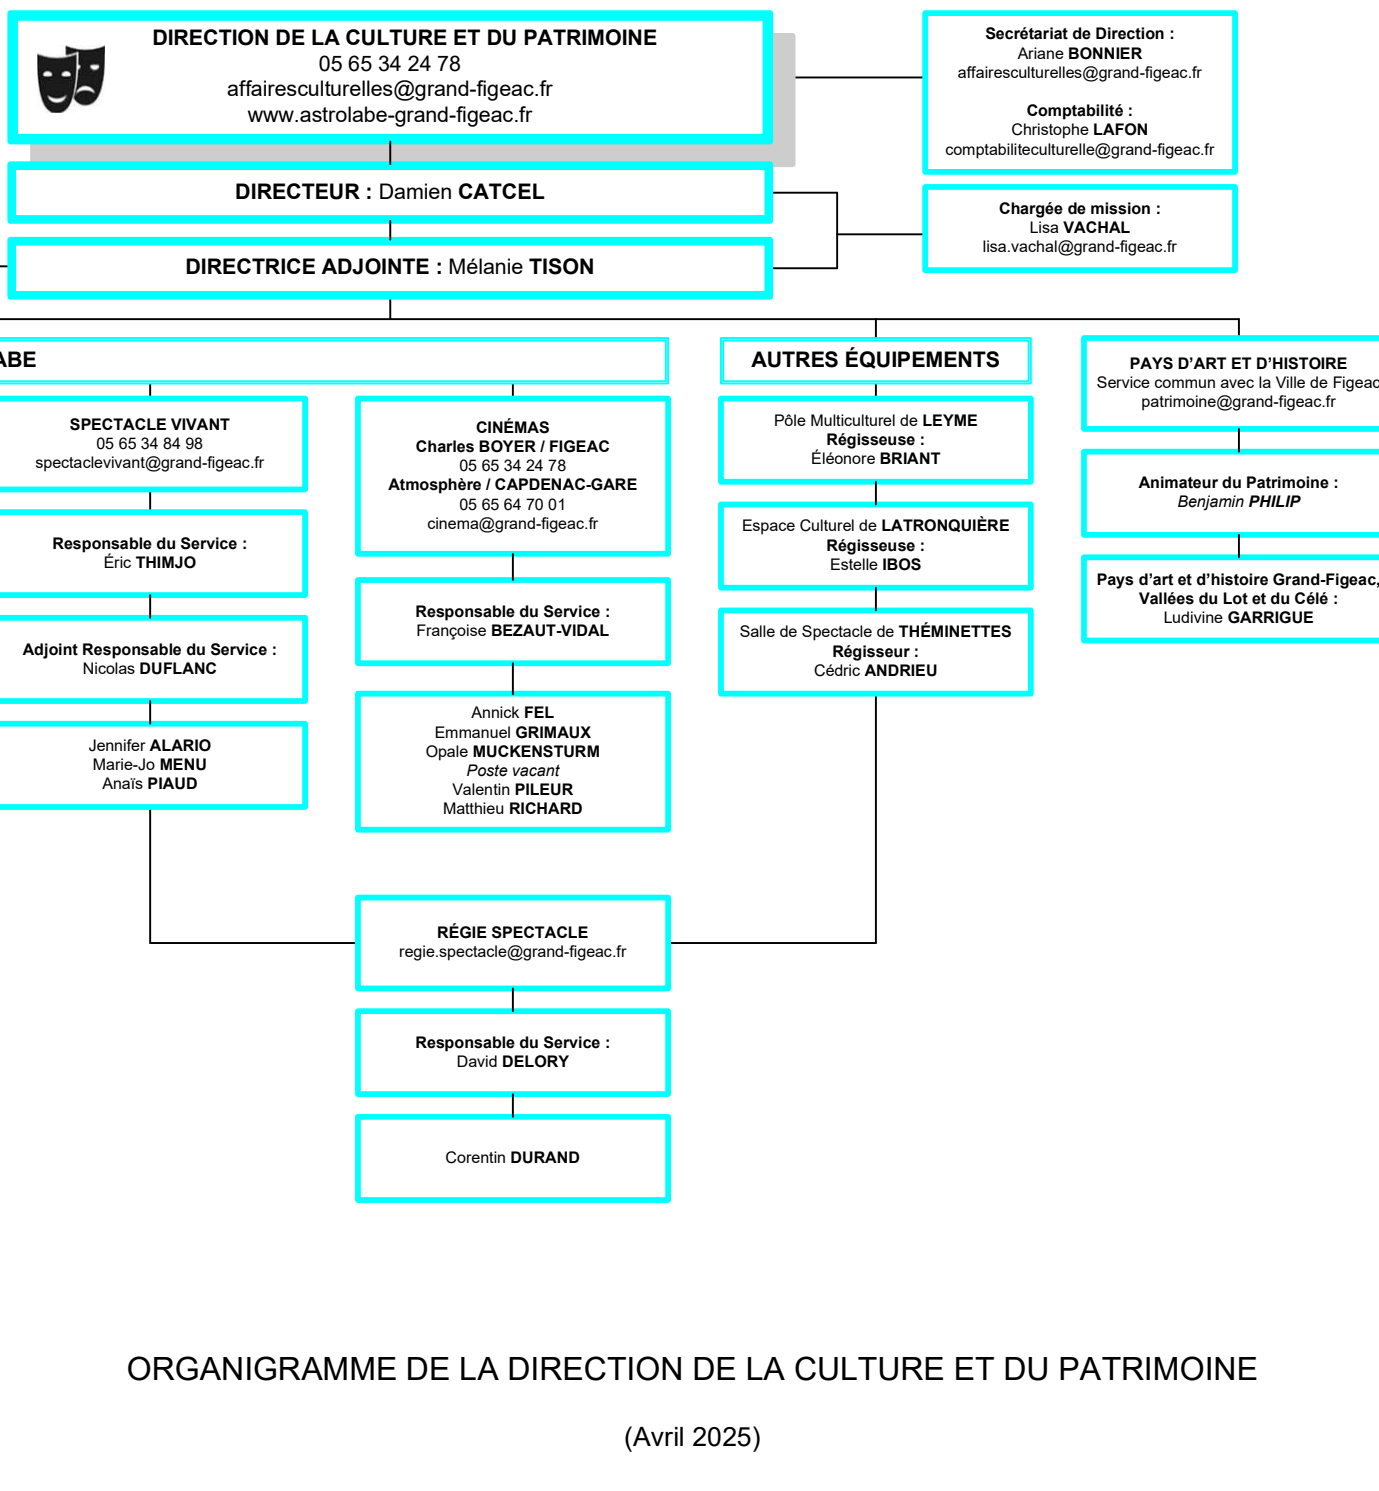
DIRECTION DE LA CULTURE ET DU PATRIMOINE
05 65 34 24 78
affairesculturelles@grand-figeac.fr
www.astrolabe-grand-figeac.fr

Secrétariat de Direction :
Ariane BONNIER
affairesculturelles@grand-figeac.fr

Comptabilité :
Christophe LAFON
comptabiliteculturelle@grand-figeac.fr

DIRECTEUR : Damien CATCEL

Chargée de mission :
Lisa VACHAL
lisa.vachal@grand-figeac.fr

DIRECTRICE ADJOINTE : Mélanie TISON

ABE

SPECTACLE VIVANT
05 65 34 84 98
spectaclevivant@grand-figeac.fr

Responsable du Service :
Éric THIMJO

Adjoint Responsable du Service :
Nicolas DUFLANC

Jennifer ALARIO
Marie-Jo MENU
Anaïs PIAUD

CINÉMAS
Charles BOYER / FIGEAC
05 65 34 24 78
Atmosphère / CAPDENAC-GARE
05 65 64 70 01
cinema@grand-figeac.fr

Responsable du Service :
Françoise BEZAUT-VIDAL

Annick FEL
Emmanuel GRIMAUX
Opale MUCKENSTURM
Poste vacant
Valentin PILEUR
Matthieu RICHARD

AUTRES ÉQUIPEMENTS

Pôle Multiculturel de LEYME
Régisseuse :
Éléonore BRIANT

Espace Culturel de LATRONQUIÈRE
Régisseuse :
Estelle IBOS

Salle de Spectacle de THÉMINETTES
Régisseur :
Cédric ANDRIEU

PAYS D'ART ET D'HISTOIRE
Service commun avec la Ville de Figeac
patrimoine@grand-figeac.fr

Animateur du Patrimoine :
Benjamin PHILIP

Pays d'art et d'histoire Grand-Figeac,
Vallées du Lot et du Célé :
Ludivine GARRIGUE

RÉGIE SPECTACLE
regie.spectacle@grand-figeac.fr

Responsable du Service :
David DELORY

Corentin DURAND

ORGANIGRAMME DE LA DIRECTION DE LA CULTURE ET DU PATRIMOINE

(Avril 2025)